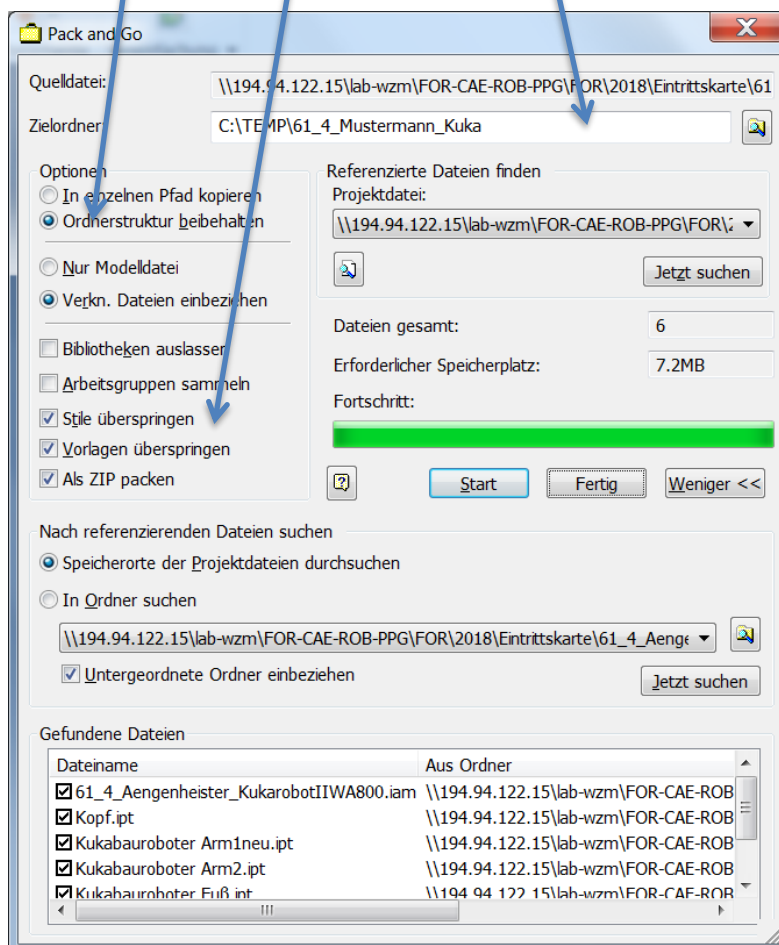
Pack and Go

Quelldatei: \\194.94.122.15\lab-wzm\FOR-CAE-ROB-PPG\FOR\2018\Eintrittskarte\61

Zielordner: C:\TEMP\61_4_Mustermann_Kuka

Optionen
In einzelnen Pfad kopieren
Ordnerstruktur beibehalten
Nur Modelldatei
Verkn. Dateien einbeziehen
Bibliotheken auslassen
Arbeitsgruppen sammeln
Stile überspringen
Vorlagen überspringen
Als ZIP packen

Referenzierte Dateien finden
Projektdatei:
\\194.94.122.15\lab-wzm\FOR-CAE-ROB-PPG\FOR\2
Jetzt suchen

Dateien gesamt: 6
Erforderlicher Speicherplatz: 7.2MB
Fortschritt:

Start
Fertig
Weniger <<

Nach referenzierenden Dateien suchen
Speicherorte der Projektdateien durchsuchen
In Ordner suchen
\\194.94.122.15\lab-wzm\FOR-CAE-ROB-PPG\FOR\2018\Eintrittskarte\61_4_Aenge
Untergeordnete Ordner einbeziehen
Jetzt suchen

Gefundene Dateien

| Dateiname | Aus Ordner |
|---|---|
| 61_4_Aengenheister_KukarobotIIWA800.iam | \\194.94.122.15\lab-wzm\FOR-CAE-ROB |
| Kopf.ipt | \\194.94.122.15\lab-wzm\FOR-CAE-ROB |
| Kukabauroboter Arm1neu.ipt | \\194.94.122.15\lab-wzm\FOR-CAE-ROB |
| Kukabauroboter Arm2.ipt | \\194.94.122.15\lab-wzm\FOR-CAE-ROB |
| Kukabauroboter Fuß.ipt | \\194.94.122.15\lab-wzm\FOR-CAE-ROB |